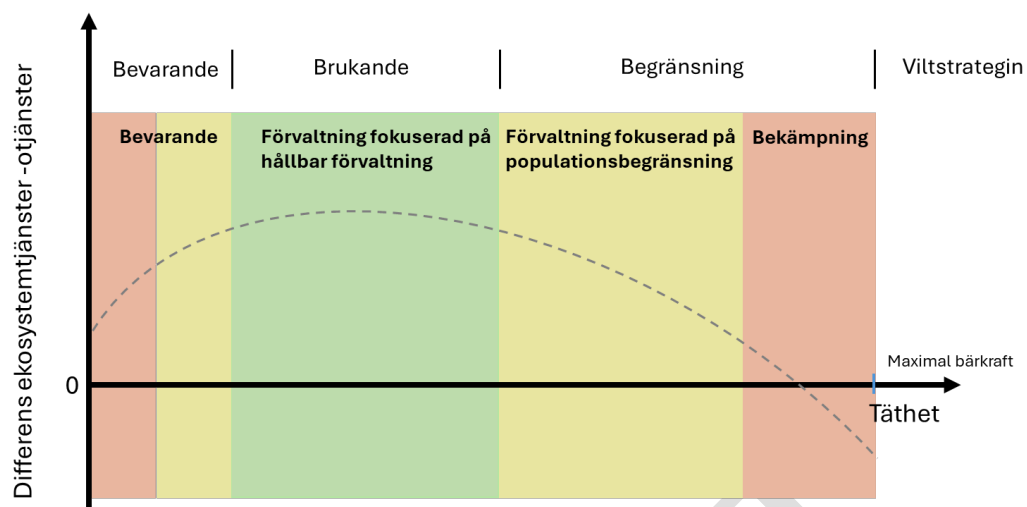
Bevarande | Brukande | Begränsning | Viltstrategin

Bevarande

Förvaltning fokuserad på hållbar förvaltning

Förvaltning fokuserad på populationsbegränsning

Bekämpning

Differens ekosystemtjänster -otjänster

0

Maximal bärkraft

Täthet